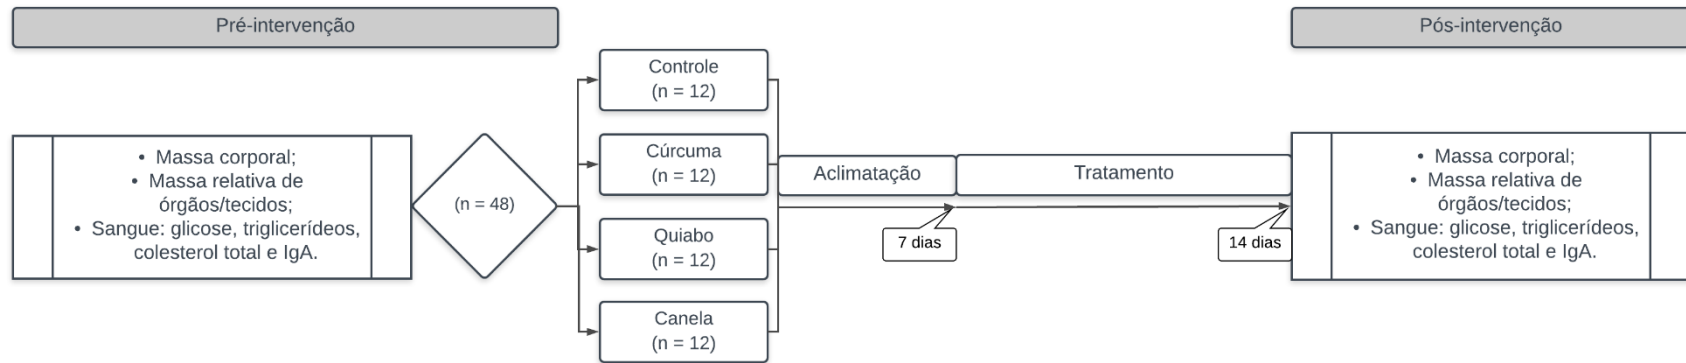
Pré-intervenção

Pós-intervenção

• Massa corporal;
• Massa relativa de órgãos/tecidos;
• Sangue: glicose, triglicerídeos, colesterol total e IgA.

(n = 48)

Controle
(n = 12)

Cúrcuma
(n = 12)

Quiabo
(n = 12)

Canela
(n = 12)

Aclimatação

Tratamento

7 dias

14 dias

• Massa corporal;
• Massa relativa de órgãos/tecidos;
• Sangue: glicose, triglicerídeos, colesterol total e IgA.